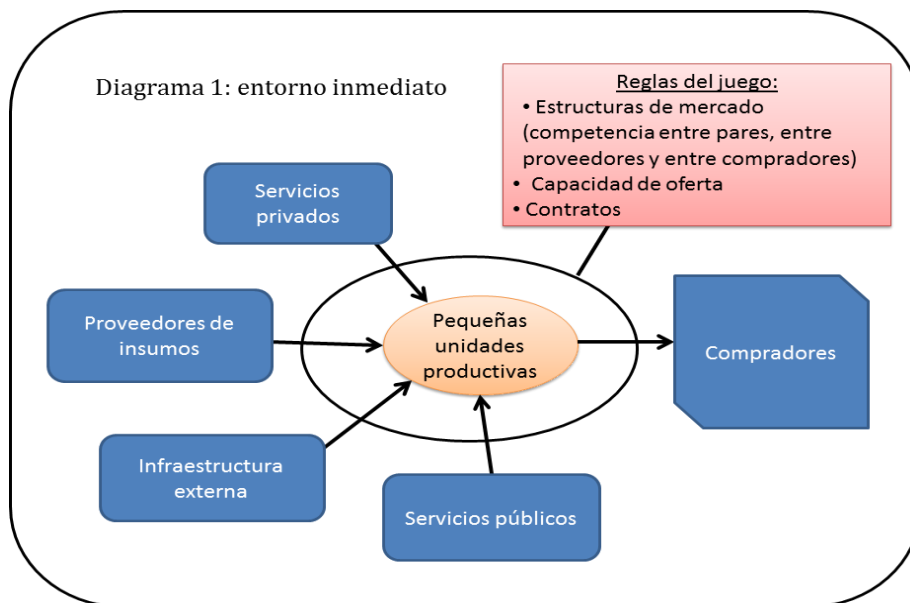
Diagrama 1: entorno inmediato

Reglas del juego:
• Estructuras de mercado (competencia entre pares, entre proveedores y entre compradores)
• Capacidad de oferta
• Contratos

Servicios privados

Proveedores de insumos

Pequeñas unidades productivas

Compradores

Infraestructura externa

Servicios públicos